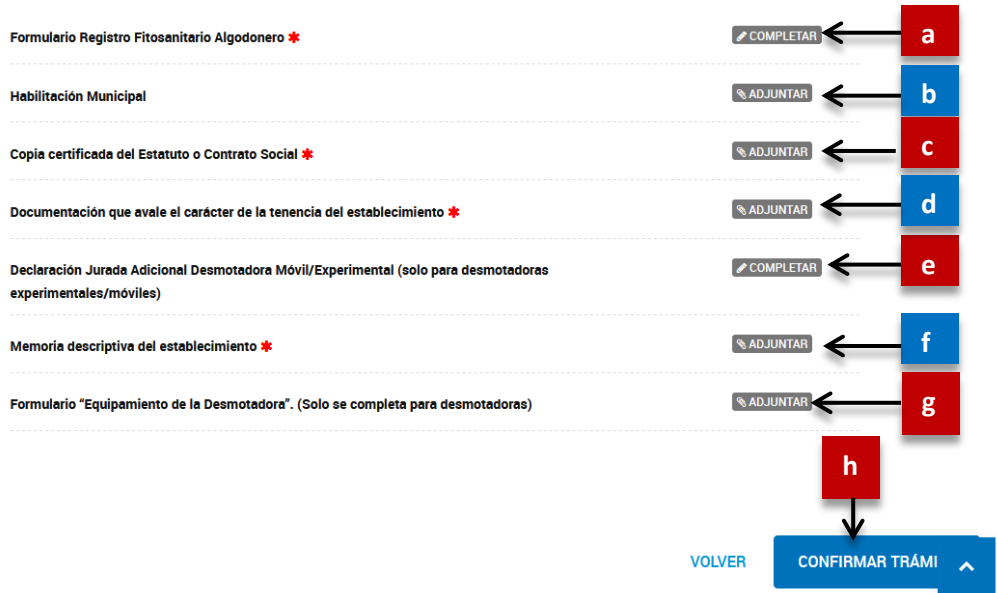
Formulario Registro Fitosanitario Algodonero ✱ COMPLETAR a

Habilitación Municipal ADJUNTAR b

Copia certificada del Estatuto o Contrato Social ✱ ADJUNTAR c

Documentación que avale el carácter de la tenencia del establecimiento ✱ ADJUNTAR d

Declaración Jurada Adicional Desmotadora Móvil/Experimental (solo para desmotadoras experimentales/móviles) COMPLETAR e

Memoria descriptiva del establecimiento ✱ ADJUNTAR f

Formulario "Equipamiento de la Desmotadora". (Solo se completa para desmotadoras) ADJUNTAR g

h

VOLVER CONFIRMAR TRÁMI